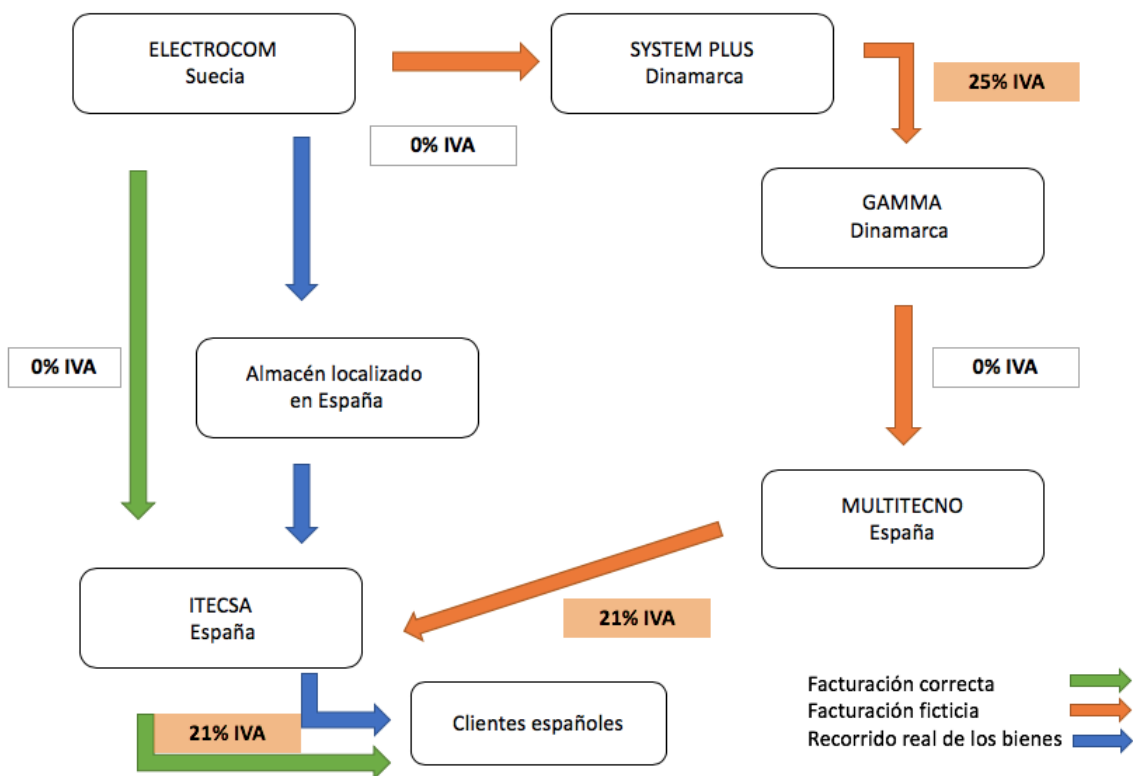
ELECTROCOM
Suecia

SYSTEM PLUS
Dinamarca

25% IVA

0% IVA

GAMMA
Dinamarca

0% IVA

Almacén localizado
en España

0% IVA

MULTITECNO
España

ITECSA
España

21% IVA

21% IVA

Clientes españoles

Facturación correcta
Facturación ficticia
Recorrido real de los bienes